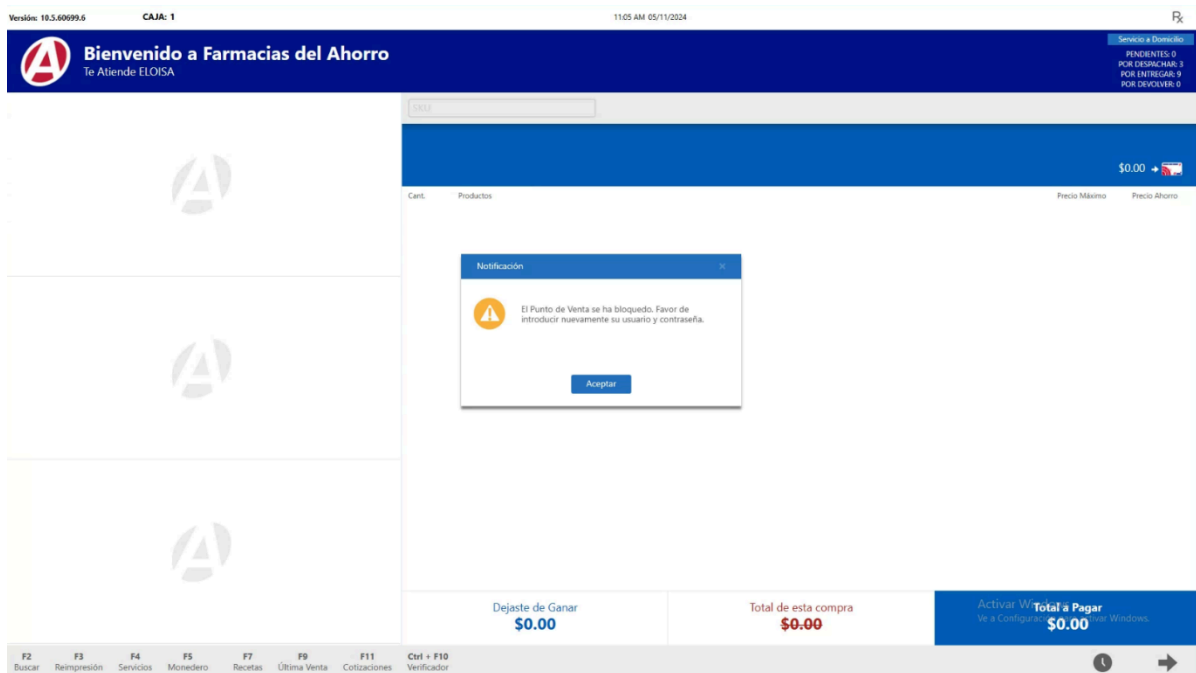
Versión: 10.5.60699.6 CAJA: 1

11:05 AM 05/11/2024

℞

Bienvenido a Farmacias del Ahorro
Te Atiende ELOISA

Servicio a Domicilio
PENDIENTES: 0
POR DESPACHAR: 3
POR ENTREGAR: 9
POR DEVOLVER: 0

SKU

$0.00

Cant. Productos Precio Máximo Precio Ahorro

Notificación

El Punto de Venta se ha bloquedo. Favor de introducir nuevamente su usuario y contraseña.

Aceptar

Dejaste de Ganar
$0.00

Total de esta compra
$0.00

Activar Windows
Ve a Configuración para activar Windows.

Total a Pagar
$0.00

F2 Buscar
F3 Reimpresión
F4 Servicios
F5 Monedero
F7 Recetas
F9 Última Venta
F11 Cotizaciones
Ctrl + F10 Verificador